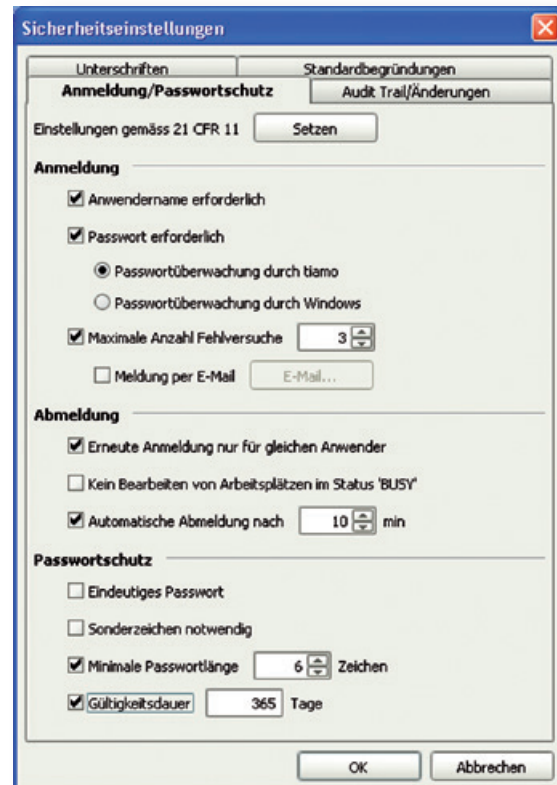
Sicherheitseinstellungen

Unterschriften
Standardbegründungen
Anmeldung/Passwortschutz
Audit Trail/Änderungen

Einstellungen gemäss 21 CFR 11
Setzen

Anmeldung

Anwendername erforderlich

Passwort erforderlich

Passwortüberwachung durch tiamo

Passwortüberwachung durch Windows

Maximale Anzahl Fehlversuche 3

Meldung per E-Mail
E-Mail...

Abmeldung

Erneute Anmeldung nur für gleichen Anwender

Kein Bearbeiten von Arbeitsplätzen im Status 'BUSY'

Automatische Abmeldung nach 10 min

Passwortschutz

Eindeutiges Passwort

Sonderzeichen notwendig

Minimale Passwortlänge 6 Zeichen

Gültigkeitsdauer 365 Tage

OK
Abbrechen